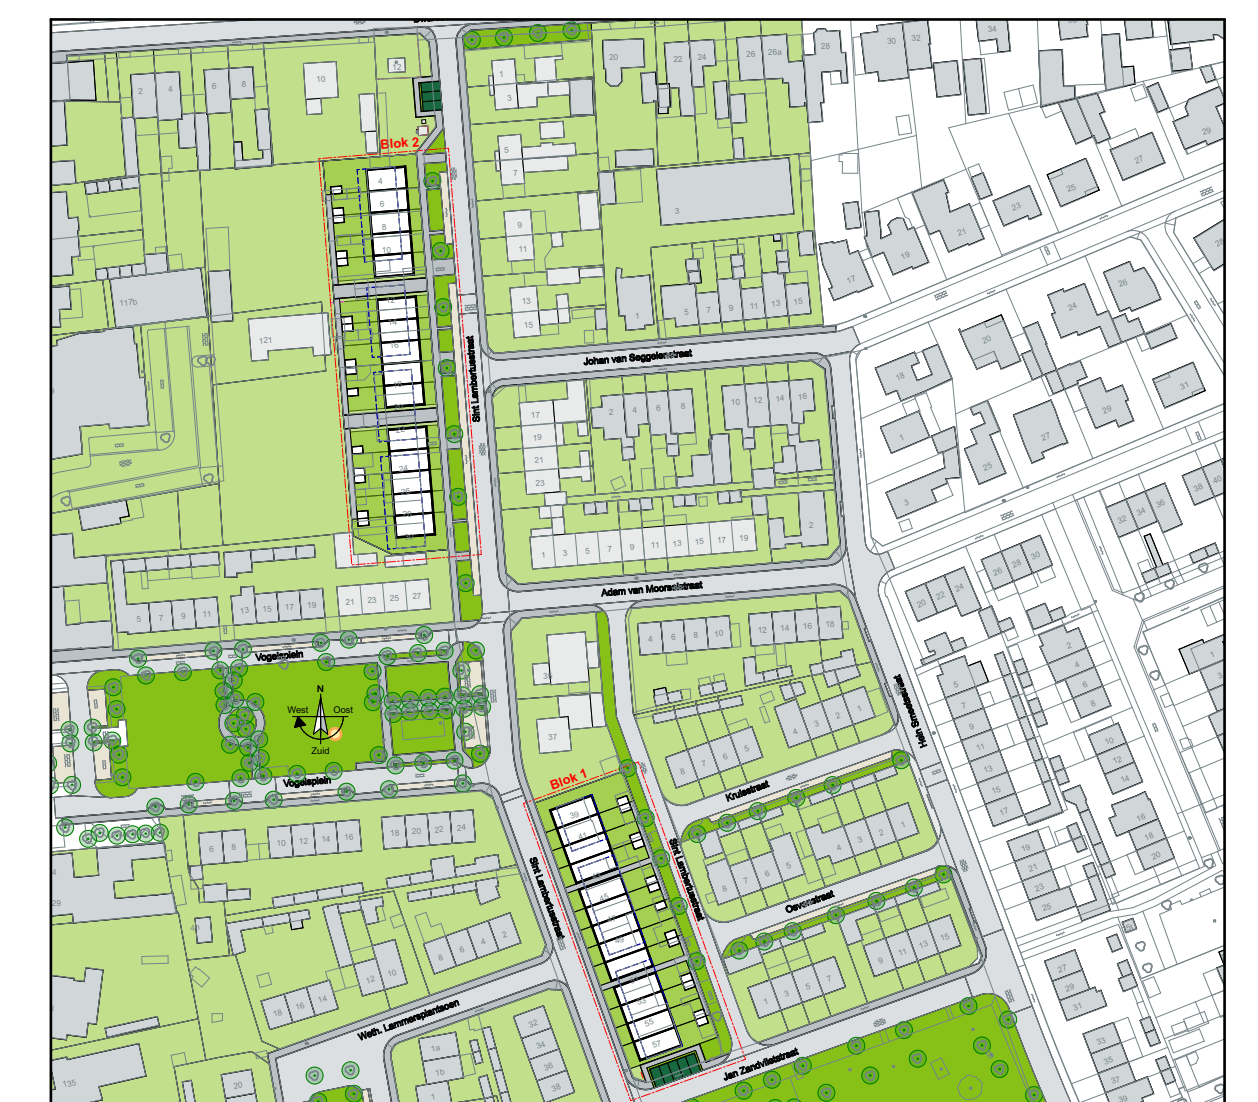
Blok 2
Sint Lambertusstraat
Johan van Seggelenstraat
Adam van Mooreckstraat
Vogelsplein
Vogelsplein
N
West
Oost
Zuid
Blok 1
Sint Lambertusstraat
Sint Lambertusstraat
Kruisstraat
Ovenstraat
Hein Smeetsstraat
Weth. Lammereplantsoen
Jan Zandvlietstraat